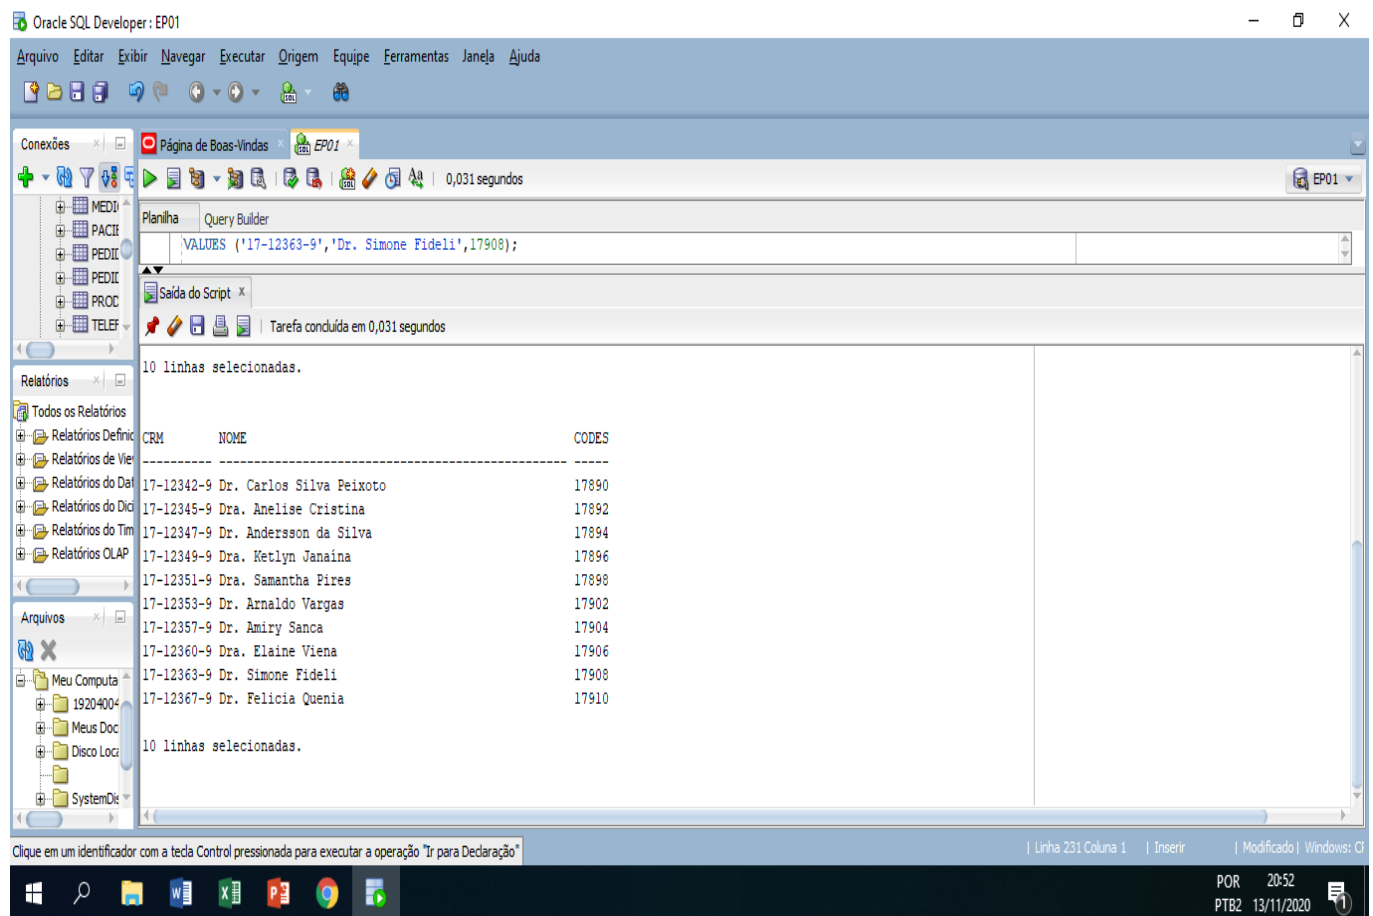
Oracle SQL Developer : EP01

Arquivo Editar Exibir Navegar Executar Origem Equipe Ferramentas Janela Ajuda

Conexões

MEDI
PACIE
PEDIE
PEDIE
PROD
TELEF

Relatórios

Todos os Relatórios
Relatórios Definic
Relatórios de Vie
Relatórios do Dat
Relatórios do Dici
Relatórios do Tim
Relatórios OLAP

Arquivos

Meu Computa
1920400
Meus Doc
Disco Loca
SystemDi

Página de Boas-Vindas   EP01

0,031 segundos   EP01

Planilha   Query Builder

VALUES ('17-12363-9','Dr. Simone Fideli',17908);

Saída do Script ×

Tarefa concluída em 0,031 segundos

10 linhas selecionadas.

| CRM | NOME | CODES |
|---|---|---|
| 17-12342-9 | Dr. Carlos Silva Peixoto | 17890 |
| 17-12345-9 | Dra. Anelise Cristina | 17892 |
| 17-12347-9 | Dr. Andersson da Silva | 17894 |
| 17-12349-9 | Dra. Ketlyn Janaína | 17896 |
| 17-12351-9 | Dra. Samantha Pires | 17898 |
| 17-12353-9 | Dr. Arnaldo Vargas | 17902 |
| 17-12357-9 | Dr. Amiry Sanca | 17904 |
| 17-12360-9 | Dra. Elaine Viena | 17906 |
| 17-12363-9 | Dr. Simone Fideli | 17908 |
| 17-12367-9 | Dr. Felicia Quenia | 17910 |

10 linhas selecionadas.

Clique em um identificador com a tecla Control pressionada para executar a operação "Ir para Declaração"   Linha 231 Coluna 1   Inserir   Modificado   Windows: C

POR PTB2   20:52 13/11/2020